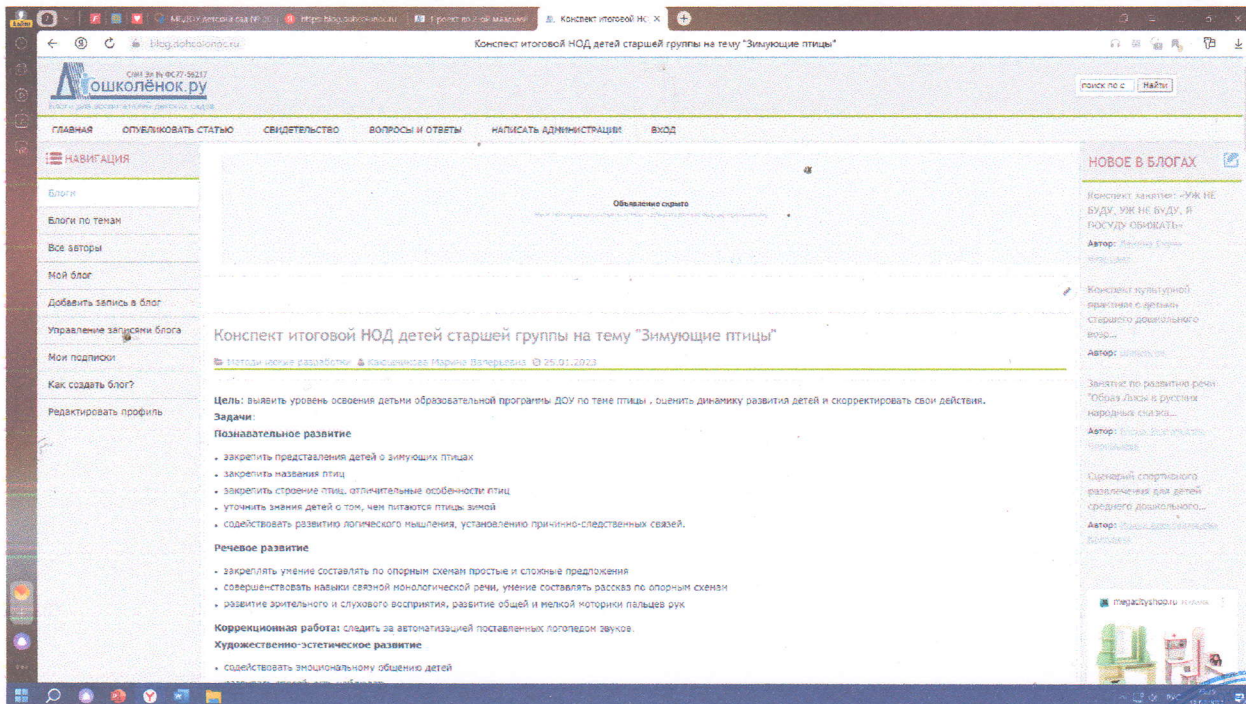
Конспект итоговой НОД детей старшей группы на тему "Зимующие птицы"

blog.dohcolonoc.ru

Дошколёнок.ру

поиск по с Найти

ГЛАВНАЯ ОПУБЛИКОВАТЬ СТАТЬЮ СВИДЕТЕЛЬСТВО ВОПРОСЫ И ОТВЕТЫ НАПИСАТЬ АДМИНИСТРАЦИИ ВХОД

НАВИГАЦИЯ

Блоги
Блоги по темам
Все авторы
Мой блог
Добавить запись в блог
Управление записями блога
Мои подписки
Как создать блог?
Редактировать профиль

Объявление скрыто

Конспект итоговой НОД детей старшей группы на тему "Зимующие птицы"

Методические разработки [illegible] 25.01.2023

Цель: выявить уровень освоения детьми образовательной программы ДОУ по теме птицы , оценить динамику развития детей и скорректировать свои действия.
Задачи:
Познавательное развитие

- закрепить представления детей о зимующих птицах
- закрепить названия птиц
- закрепить строение птиц, отличительные особенности птиц
- уточнить знания детей о том, чем питаются птицы зимой
- содействовать развитию логического мышления, установлению причинно-следственных связей.

Речевое развитие

- закреплять умение составлять по опорным схемам простые и сложные предложения
- совершенствовать навыки связной монологической речи, умение составлять рассказ по опорным схемам
- развитие зрительного и слухового восприятия, развитие общей и мелкой моторики пальцев рук

Коррекционная работа: следить за автоматизацией поставленных логопедом звуков.
Художественно-эстетическое развитие

- содействовать эмоциональному общению детей
- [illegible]

НОВОЕ В БЛОГАХ

Конспект занятия: «УЖ НЕ БУДУ, УЖ НЕ БУДУ, Я ПОСУДУ ОБИЖАТЬ»
Автор: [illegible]

Конспект культурной практики с детьми старшего дошкольного возр...
Автор: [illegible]

Занятие по развитию речи "Образ Лисы в русских народных сказка...
Автор: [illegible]

Сценарий спортивного развлечения для детей среднего дошкольного...
Автор: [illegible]

megacityshop.ru